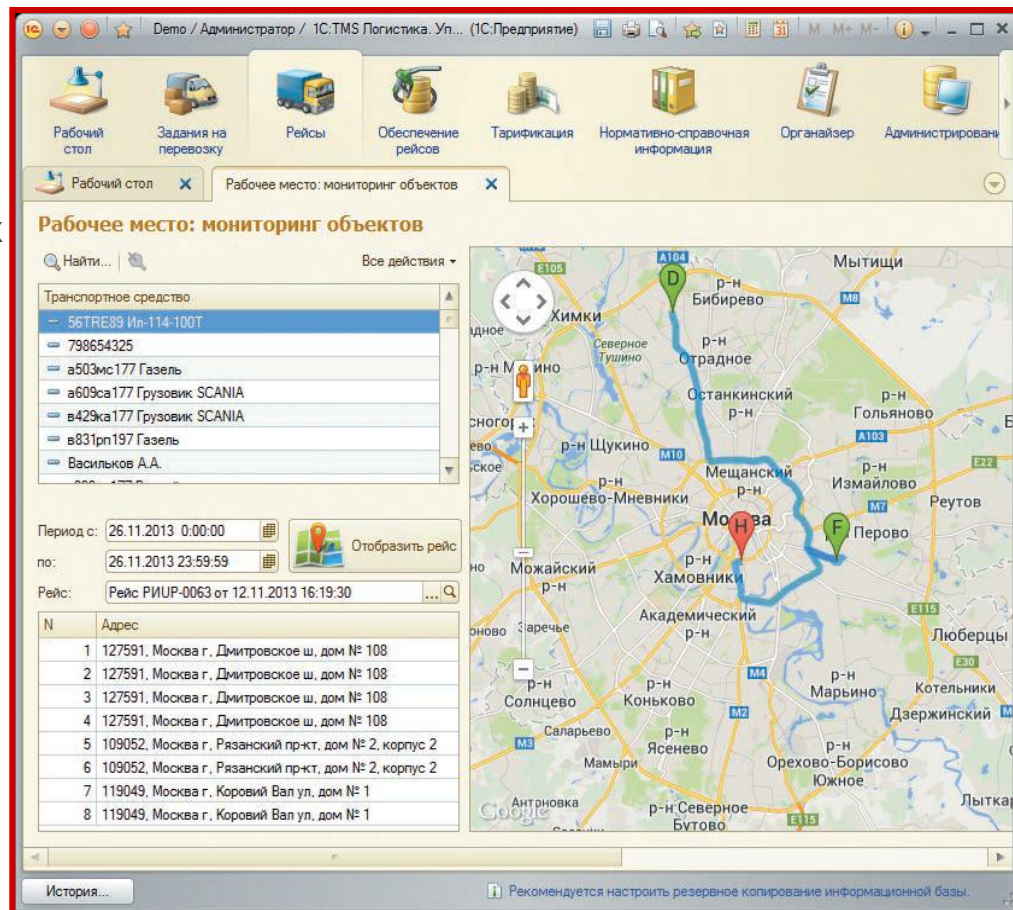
Demo / Администратор / 1С:TMS Логистика. Уп... (1С:Предприятие)

M M+ M-

Рабочий стол
Задания на перевозку
Рейсы
Обеспечение рейсов
Тарификация
Нормативно-справочная информация
Органайзер
Администрировани

Рабочий стол
Рабочее место: мониторинг объектов

Рабочее место: мониторинг объектов

Найти...
Все действия

| Транспортное средство |
|---|
| 56TRE89 Ил-114-100T |
| 798654325 |
| а503мс177 Газель |
| а609са177 Грузовик SCANIA |
| в429ка177 Грузовик SCANIA |
| в831рп197 Газель |
| Васильков А.А. |

Период с: 26.11.2013 0:00:00
по: 26.11.2013 23:59:59
Отобразить рейс
Рейс: Рейс РИUP-0063 от 12.11.2013 16:19:30

| N | Адрес |
|---|---|
| 1 | 127591, Москва г, Дмитровское ш, дом № 108 |
| 2 | 127591, Москва г, Дмитровское ш, дом № 108 |
| 3 | 127591, Москва г, Дмитровское ш, дом № 108 |
| 4 | 127591, Москва г, Дмитровское ш, дом № 108 |
| 5 | 109052, Москва г, Рязанский пр-кт, дом № 2, корпус 2 |
| 6 | 109052, Москва г, Рязанский пр-кт, дом № 2, корпус 2 |
| 7 | 119049, Москва г, Коровий Вал ул, дом № 1 |
| 8 | 119049, Москва г, Коровий Вал ул, дом № 1 |

A104 E105 D Мытищи Химки р-н Бибирево M8 Северное Тушино р-н Отрадное р-н Мнино Останкинский р-н р-н Гольяново A103 р-н Щукино M10 Мещанский р-н Измайлово E22 Хорошево-Мневники р-н M7 Реутов Москва H F Перово Можайский р-н р-н Хамовники Академический р-н E115 Заречье Люберцы M4 E30 р-н Солнцево р-н Коньково р-н Марьино Котельники M2 Дзержинский M3 Саларьево р-н Ясенево Мамыри р-н Орехово-Борисово Южное Лыткар Антоновка р-н Северное Бутово E115 Google

История...
Рекомендуется настроить резервное копирование информационной базы.